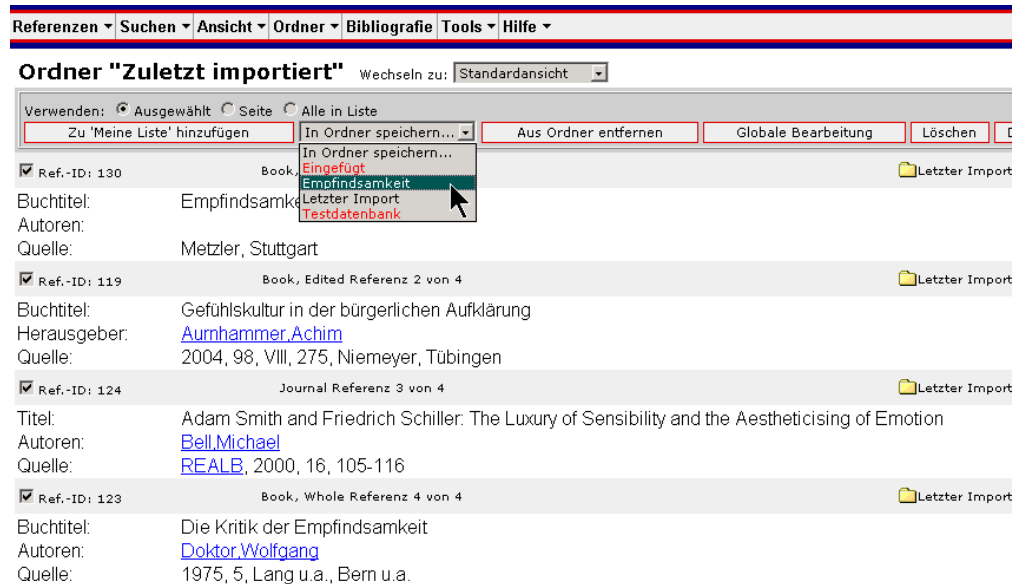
Referenzen ▾ Suchen ▾ Ansicht ▾ Ordner ▾ Bibliografie Tools ▾ Hilfe ▾

Ordner "Zuletzt importiert" Wechseln zu: Standardansicht

Verwenden: Ausgewählt Seite Alle in Liste

Zu 'Meine Liste' hinzufügen | In Ordner speichern... | Aus Ordner entfernen | Globale Bearbeitung | Löschen

In Ordner speichern...
Eingefügt
Empfindsamkeit
Letzter Import
Testdatenbank

Ref.-ID: 130 Book, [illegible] Letzter Import

Buchtitel: Empfindsamke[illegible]
Autoren:
Quelle: Metzler, Stuttgart

Ref.-ID: 119 Book, Edited Referenz 2 von 4 Letzter Import

Buchtitel: Gefühlskultur in der bürgerlichen Aufklärung
Herausgeber: Aurnhammer,Achim
Quelle: 2004, 98, VIII, 275, Niemeyer, Tübingen

Ref.-ID: 124 Journal Referenz 3 von 4 Letzter Import

Titel: Adam Smith and Friedrich Schiller: The Luxury of Sensibility and the Aestheticising of Emotion
Autoren: Bell,Michael
Quelle: REALB, 2000, 16, 105-116

Ref.-ID: 123 Book, Whole Referenz 4 von 4 Letzter Import

Buchtitel: Die Kritik der Empfindsamkeit
Autoren: Doktor,Wolfgang
Quelle: 1975, 5, Lang u.a., Bern u.a.